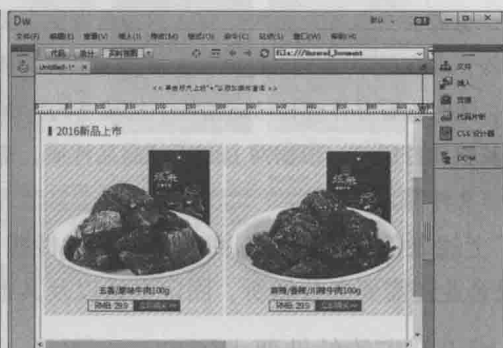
Dw

文件(F) 编辑(E) 查看(V) 插入(I) 修改(M) 格式(O) 命令(C) 站点(S) 窗口(W) 帮助(H)

代码 拆分 实时视图

file:///Unnamed_Document

Untitled-1*

2016新品上市

五香/原味牛肉100g

RMB 29.9

麻辣/香辣/川辣牛肉100g

RMB 29.9

文件
插入
资源
代码片断
CSS 设计器
DOM